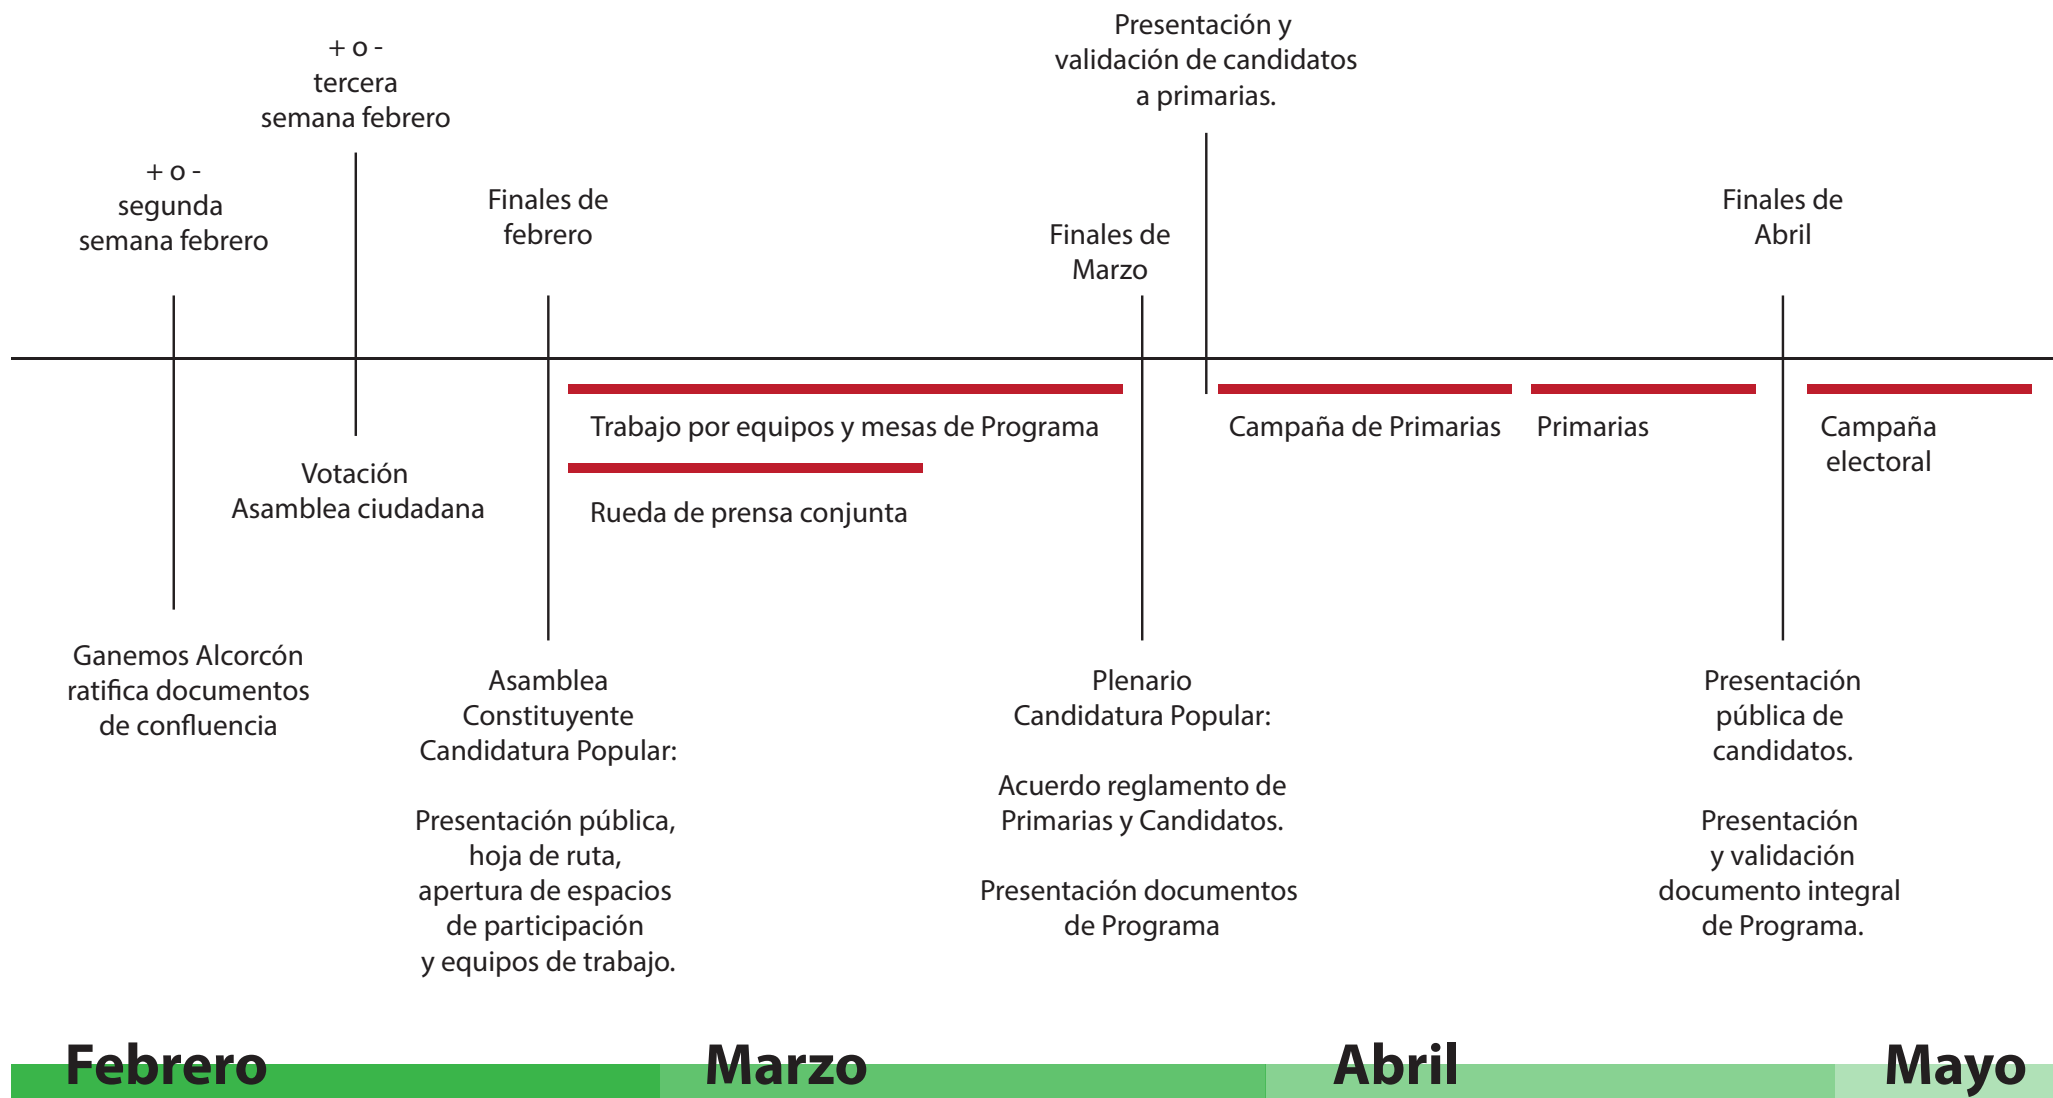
+ o -
tercera
semana febrero

Presentación y
validación de candidatos
a primarias.

+ o -
segunda
semana febrero

Finales de
febrero

Finales de
Marzo

Finales de
Abril

Trabajo por equipos y mesas de Programa

Campaña de Primarias

Primarias

Campaña
electoral

Rueda de prensa conjunta

Votación
Asamblea ciudadana

Ganemos Alcorcón
ratifica documentos
de confluencia

Asamblea
Constituyente
Candidatura Popular:

Presentación pública,
hoja de ruta,
apertura de espacios
de participación
y equipos de trabajo.

Plenario
Candidatura Popular:

Acuerdo reglamento de
Primarias y Candidatos.

Presentación documentos
de Programa

Presentación
pública de
candidatos.

Presentación
y validación
documento integral
de Programa.

Febrero

Marzo

Abril

Mayo